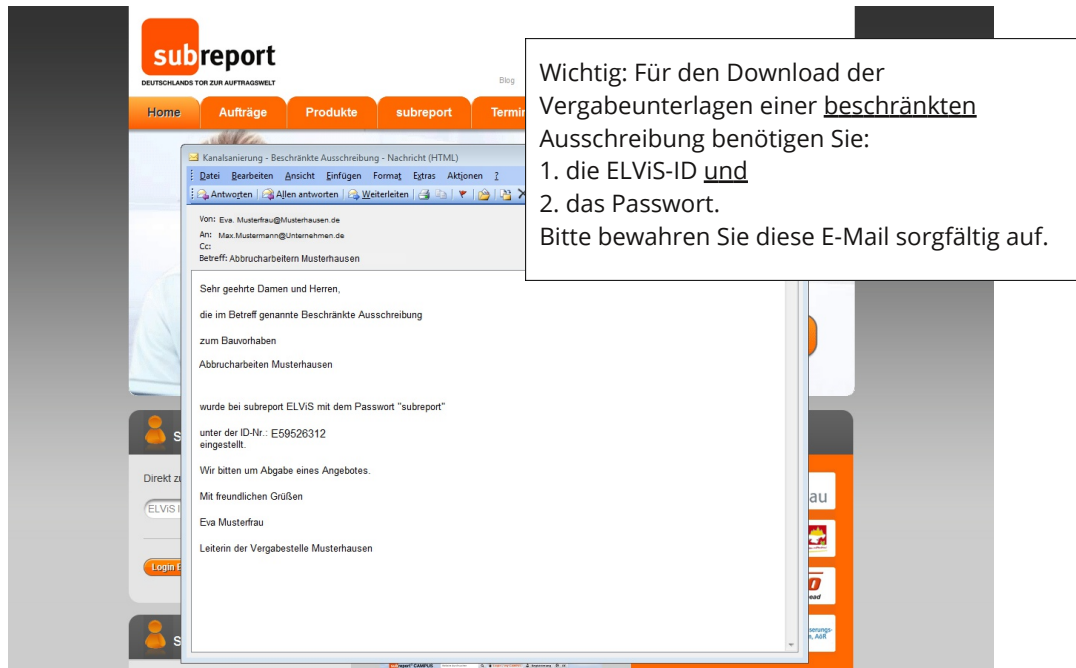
subreport
DEUTSCHLANDS TOR ZUR AUFTRAGSWELT

Blog

Home | Aufträge | Produkte | subreport | Termi

Wichtig: Für den Download der Vergabeunterlagen einer beschränkten Ausschreibung benötigen Sie:
1. die ELViS-ID und
2. das Passwort.
Bitte bewahren Sie diese E-Mail sorgfältig auf.

Kanalsanierung - Beschränkte Ausschreibung - Nachricht (HTML)

Datei Bearbeiten Ansicht Einfügen Format Extras Aktionen ?

Antworten | Allen antworten | Weiterleiten

Von: Eva. Musterfrau@Musterhausen.de
An: Max.Mustermann@Unternehmen.de
Cc:
Betreff: Abbrucharbeitern Musterhausen

Sehr geehrte Damen und Herren,

die im Betreff genannte Beschränkte Ausschreibung

zum Bauvorhaben

Abbrucharbeiten Musterhausen

wurde bei subreport ELViS mit dem Passwort "subreport"

unter der ID-Nr.: E59526312
eingestellt.

Wir bitten um Abgabe eines Angebotes.

Mit freundlichen Grüßen

Eva Musterfrau

Leiterin der Vergabestelle Musterhausen

S

Direkt z

ELViS I

Login E

S

au

ead

CAMPUS